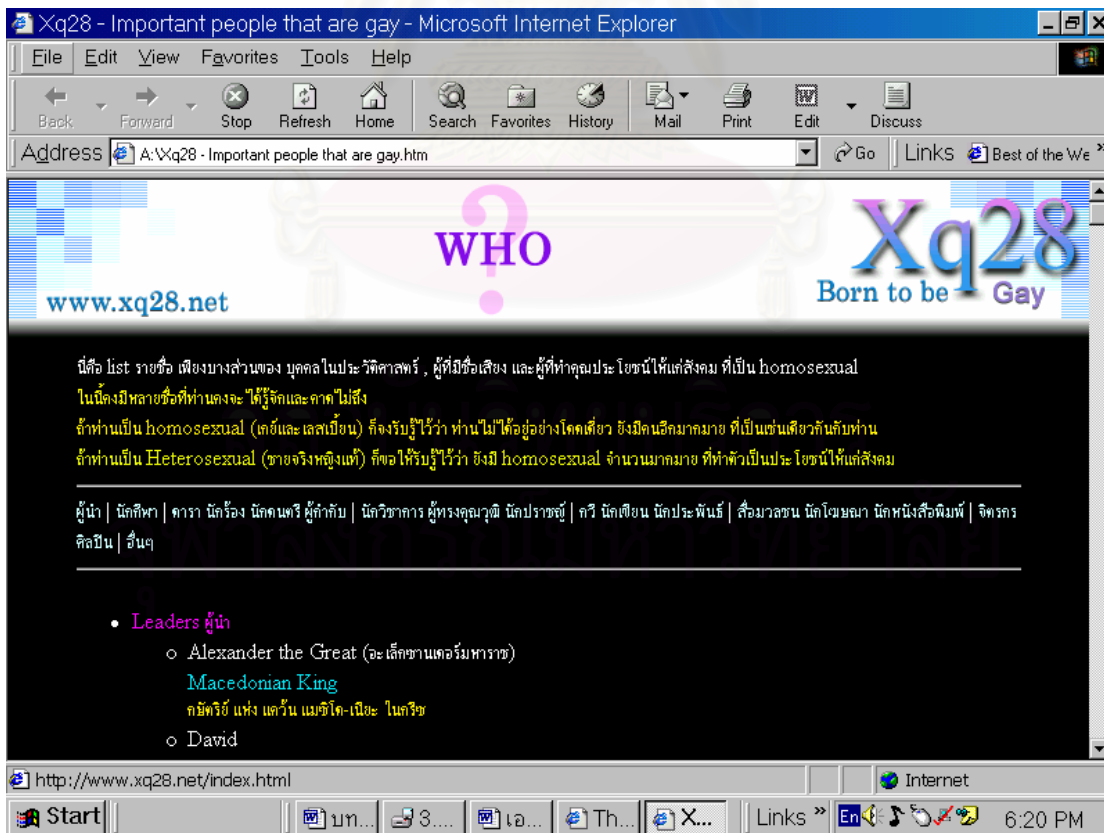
Xq28 - Important people that are gay - Microsoft Internet Explorer

File Edit View Favorites Tools Help

Back Forward Stop Refresh Home Search Favorites History Mail Print Edit Discuss

Address A:\Xq28 - Important people that are gay.htm Go Links Best of the We

WHO

www.xq28.net

Xq28
Born to be Gay

นี่คือ list รายชื่อ เพียงบางส่วนของ บุคคลในประวัติศาสตร์ , ผู้ที่มีชื่อเสียง และผู้ที่ทำคุณประโยชน์ให้แก่สังคม ที่เป็น homosexual
ในนี้คงมีหลายชื่อที่ท่านคงจะได้รู้จักและคาดไม่ถึง
ถ้าท่านเป็น homosexual (เกย์และเลสเบี้ยน) ก็จงรับรู้ไว้ว่า ท่านไม่ได้อยู่อย่างโดดเดี่ยว ยังมีคนอีกมากมาย ที่เป็นเช่นเดียวกันกับท่าน
ถ้าท่านเป็น Heterosexual (ชายจริงหญิงแท้) ก็ขอให้รับรู้ไว้ว่า ยังมี homosexual จำนวนมากมาย ที่ทำตัวเป็นประโยชน์ให้แก่สังคม

ผู้นำ | นักกีฬา | ดารา นักร้อง นักดนตรี ผู้กำกับ | นักวิชาการ ผู้ทรงคุณวุฒิ นักปราชญ์ | กวี นักเขียน นักประพันธ์ | สื่อมวลชน นักโฆษณา นักหนังสือพิมพ์ | จิตรกร ศิลปิน | อื่นๆ

• Leaders ผู้นำ
 ○ Alexander the Great (อะเล็กซานเดอร์มหาราช)
 Macedonian King
 กษัตริย์ แห่ง แคว้น แมซิโด-เนีย ในกรีซ
 ○ David

http://www.xq28.net/index.html Internet

Start บท... 3.... เอ... Th... X... Links » En 6:20 PM